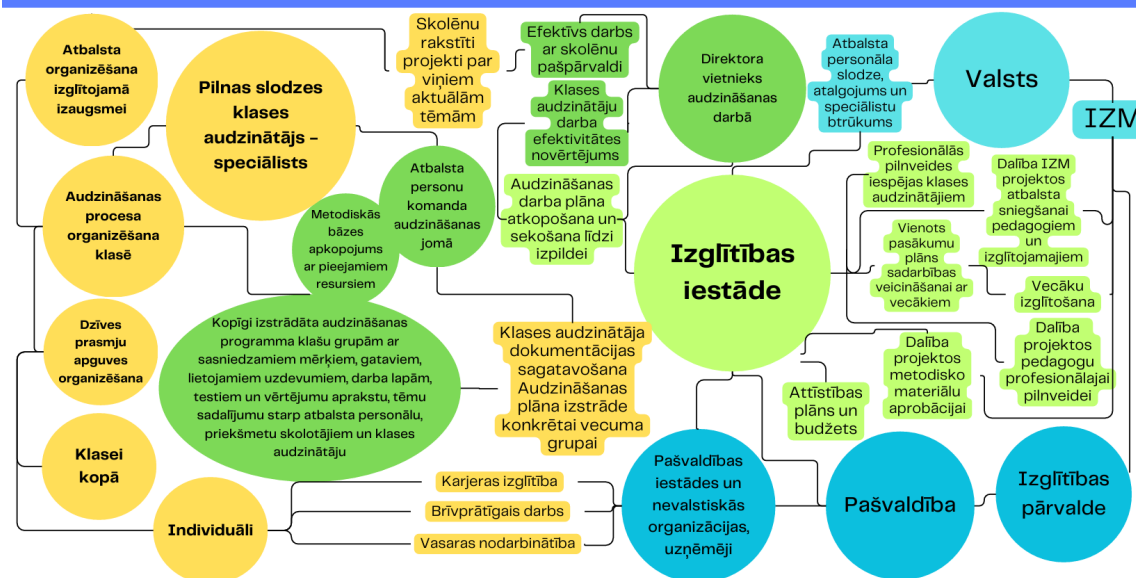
Atbalsta organizēšana izglītojamā izaugsmei

Pilnas slodzes klases audzinātājs - speciālists

Skolēnu rakstīti projekti par viņiem aktuālām tēmām

Efektīvs darbs ar skolēnu pašpārvaldi

Klases audzinātāju darba efektivitātes novērtējums

Direktora vietnieks audzināšanas darbā

Atbalsta personāla slodze, atalgojums un speciālistu btrūkums

Valsts

IZM

Audzināšanas procesa organizēšana klasē

Atbalsta personu komanda audzināšanas jomā

Metodiskās bāzes apkopojums ar pieejamiem resursiem

Audzināšanas darba plāna atkopošana un sekošana līdzi izpildei

Profesionālās pilnveides iespējas klases audzinātājiem

Dalība IZM projektos atbalsta sniegšanai pedagogiem un izglītojamajiem

Izglītības iestāde

Vienots pasākumu plāns sadarbības veicināšanai ar vecākiem

Vecāku izglītošana

Dalība projektos pedagogu profesionālajai pilnveidei

Dzīves prasmju apguves organizēšana

Kopīgi izstrādāta audzināšanas programma klašu grupām ar sasniedzamiem mērķiem, gataviem, lietojamiem uzdevumiem, darba lapām, testiem un vērtējumu aprakstu, tēmu sadalījumu starp atbalsta personālu, priekšmetu skolotājiem un klases audzinātāju

Klases audzinātāja dokumentācijas sagatavošana Audzināšanas plāna izstrāde konkrētai vecuma grupai

Dalība projektos metodisko materiālu aprobācijai

Attīstības plāns un budžets

Klasei kopā

Karjeras izglītība

Brīvprātīgais darbs

Vasaras nodarbinātība

Individuāli

Pašvaldības iestādes un nevalstiskās organizācijas, uzņēmēji

Pašvaldība

Izglītības pārvalde